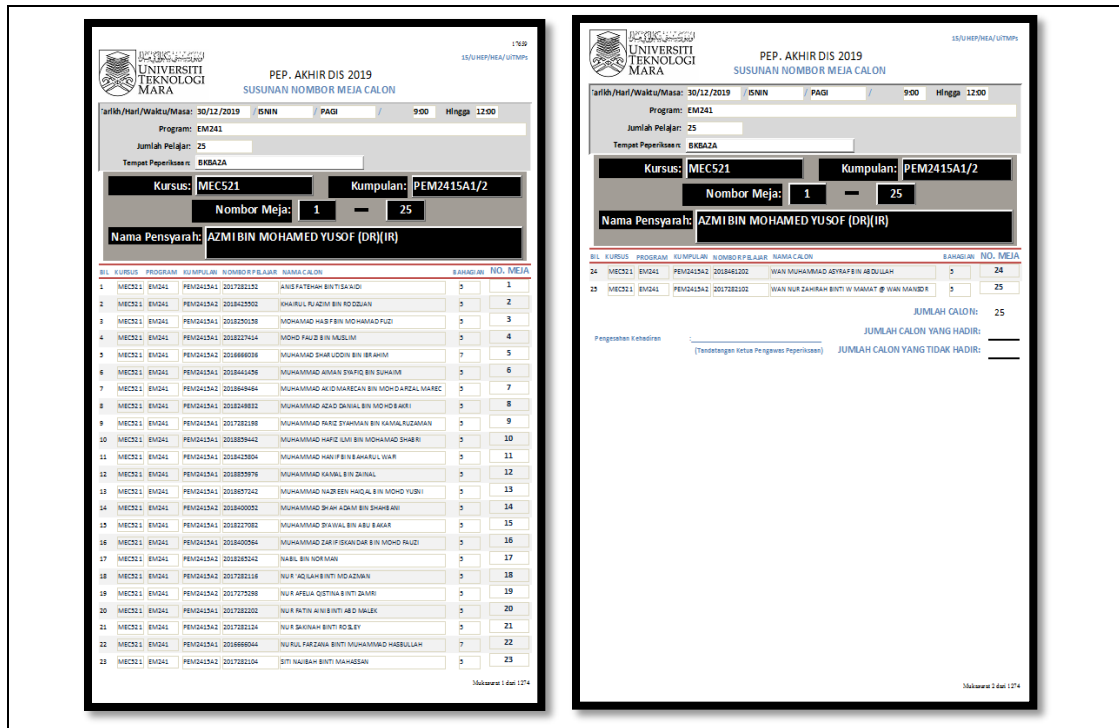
UNIVERSITI TEKNOLOGI MARA

17639

15/UHEP/HEA/UiTMPs

PEP. AKHIR DIS 2019

SUSUNAN NOMBOR MEJA CALON

Tarikh/Hari/Waktu/Masa: 30/12/2019 / ISNIN / PAGI / 9:00 Hingga 12:00

Program: EM241

Jumlah Pelajar: 25

Tempat Peperiksaan: BKBA2A

Kursus: MEC521

Kumpulan: PEM2415A1/2

Nombor Meja: 1 — 25

Nama Pensyarah: AZMI BIN MOHAMED YUSOF (DR)(IR)

| BIL | KURSUS | PROGRAM | KUMPULAN | NOMBOR PELAJAR | NAMA CALON | BAHAGIAN | NO. MEJA |
|---|---|---|---|---|---|---|---|
| 1 | MEC521 | EM241 | PEM2415A1 | 2017282152 | ANIS FATEHAH BINTI SA'AIDI | 5 | 1 |
| 2 | MEC521 | EM241 | PEM2415A2 | 2018425302 | KHAIRUL FUAZIM BIN RODZUAN | 5 | 2 |
| 3 | MEC521 | EM241 | PEM2415A1 | 2018250158 | MOHAMAD HASIF BIN MOHAMAD FUZI | 5 | 3 |
| 4 | MEC521 | EM241 | PEM2415A1 | 2018227414 | MOHD FAUZI BIN MUSLIM | 5 | 4 |
| 5 | MEC521 | EM241 | PEM2415A2 | 2016666038 | MUHAMAD SHARUDDIN BIN IBRAHIM | 7 | 5 |
| 6 | MEC521 | EM241 | PEM2415A1 | 2018441456 | MUHAMMAD AIMAN SYAFIQ BIN SUHAIMI | 5 | 6 |
| 7 | MEC521 | EM241 | PEM2415A2 | 2018649464 | MUHAMMAD AKID MARECAN BIN MOHD ARZAL MAREC | 5 | 7 |
| 8 | MEC521 | EM241 | PEM2415A1 | 2018249832 | MUHAMMAD AZAD DANIAL BIN MOHD BAKRI | 5 | 8 |
| 9 | MEC521 | EM241 | PEM2415A2 | 2017282198 | MUHAMMAD FARIZ SYAHMAN BIN KAMALRUZAMAN | 5 | 9 |
| 10 | MEC521 | EM241 | PEM2415A1 | 2018859442 | MUHAMMAD HAFIZ ILMI BIN MOHAMAD SHABRI | 5 | 10 |
| 11 | MEC521 | EM241 | PEM2415A2 | 2018425804 | MUHAMMAD HANIF BIN BAHARUL WAR | 5 | 11 |
| 12 | MEC521 | EM241 | PEM2415A1 | 2018855976 | MUHAMMAD KAMAL BIN ZAINAL | 5 | 12 |
| 13 | MEC521 | EM241 | PEM2415A1 | 2018857242 | MUHAMMAD NAZREEN HAIQAL BIN MOHD YUSNI | 5 | 13 |
| 14 | MEC521 | EM241 | PEM2415A2 | 2018400052 | MUHAMMAD SHAH ADAM BIN SHAHBANI | 5 | 14 |
| 15 | MEC521 | EM241 | PEM2415A1 | 2018227082 | MUHAMMAD SYAWAL BIN ABU BAKAR | 5 | 15 |
| 16 | MEC521 | EM241 | PEM2415A1 | 2018400564 | MUHAMMAD ZARIF ISKANDAR BIN MOHD FAUZI | 5 | 16 |
| 17 | MEC521 | EM241 | PEM2415A2 | 2018265242 | NABIL BIN NORMAN | 5 | 17 |
| 18 | MEC521 | EM241 | PEM2415A2 | 2017282116 | NUR 'AQILAH BINTI MD AZMAN | 5 | 18 |
| 19 | MEC521 | EM241 | PEM2415A2 | 2017275288 | NUR AFELIA QISTINA BINTI ZAMRI | 5 | 19 |
| 20 | MEC521 | EM241 | PEM2415A1 | 2017282202 | NUR FATIN AINI BINTI ABD MALEK | 5 | 20 |
| 21 | MEC521 | EM241 | PEM2415A2 | 2017282124 | NUR SAKINAH BINTI ROSLEY | 5 | 21 |
| 22 | MEC521 | EM241 | PEM2415A1 | 2016666044 | NURUL FARZANA BINTI MUHAMMAD HASBULLAH | 7 | 22 |
| 23 | MEC521 | EM241 | PEM2415A2 | 2017282104 | SITI NAJIBAH BINTI MAHASSAN | 5 | 23 |

Mukasurat 1 dari 1274

UNIVERSITI TEKNOLOGI MARA

15/UHEP/HEA/UiTMPs

PEP. AKHIR DIS 2019

SUSUNAN NOMBOR MEJA CALON

Tarikh/Hari/Waktu/Masa: 30/12/2019 / ISNIN / PAGI / 9:00 Hingga 12:00

Program: EM241

Jumlah Pelajar: 25

Tempat Peperiksaan: BKBA2A

Kursus: MEC521

Kumpulan: PEM2415A1/2

Nombor Meja: 1 — 25

Nama Pensyarah: AZMI BIN MOHAMED YUSOF (DR)(IR)

| BIL | KURSUS | PROGRAM | KUMPULAN | NOMBOR PELAJAR | NAMA CALON | BAHAGIAN | NO. MEJA |
|---|---|---|---|---|---|---|---|
| 24 | MEC521 | EM241 | PEM2415A2 | 2018461202 | WAN MUHAMMAD ASYRAF BIN ABDULLAH | 5 | 24 |
| 25 | MEC521 | EM241 | PEM2415A2 | 2017282102 | WAN NUR ZAHIRAH BINTI W MAMAT @ WAN MANSOR | 5 | 25 |

JUMLAH CALON: 25

Pengesahan Kehadiran :

(Tandatangan Ketua Pengawas Peperiksaan)

JUMLAH CALON YANG HADIR:

JUMLAH CALON YANG TIDAK HADIR:

Mukasurat 2 dari 1274